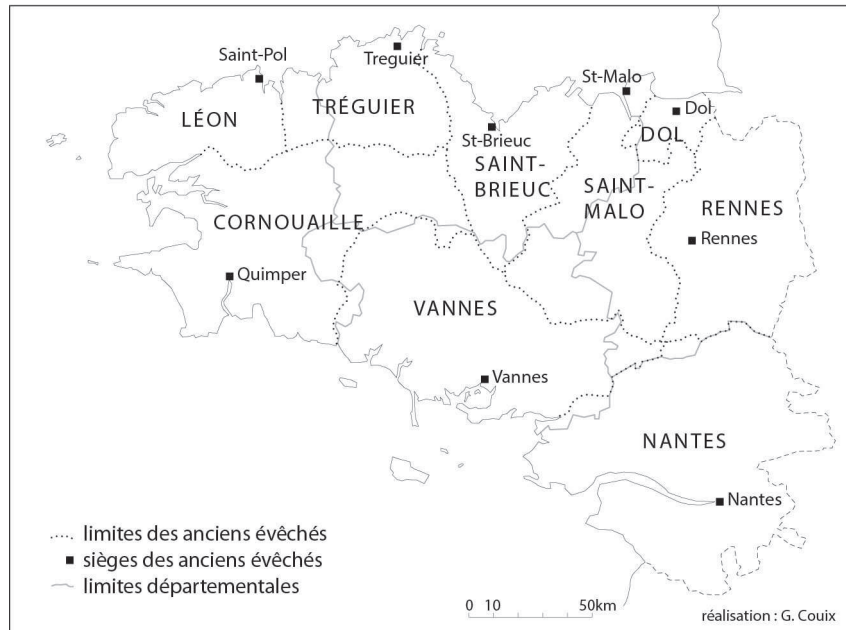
Saint-Pol
Treguier
St-Malo
Dol
LÉON
TRÉGUIER
St-Brieuc
SAINT-BRIEUC
DOL
SAINT-MALO
RENNES
CORNOUAILLE
Rennes
Quimper
VANNES
Vannes
NANTES
Nantes

limites des anciens évêchés
sièges des anciens évêchés
limites départementales

0 10 50km
réalisation : G. Couix